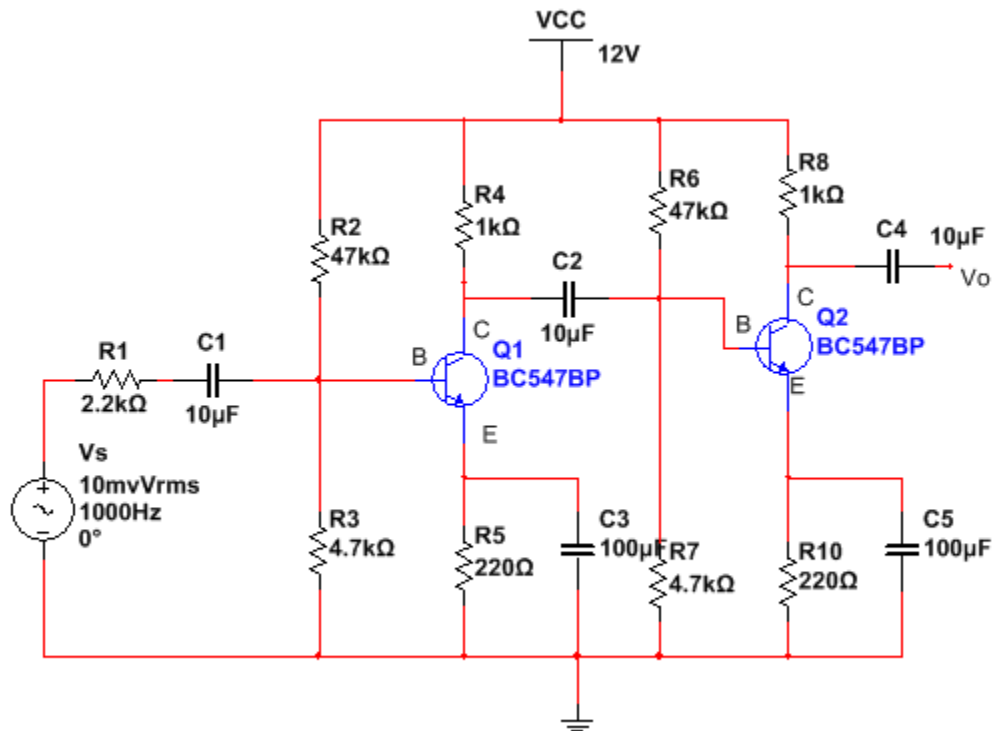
VCC
12V

R8
1kΩ

C4
10µF
Vo

R6
47kΩ

R4
1kΩ

R2
47kΩ

C2
10µF

C
Q2
B
BC547BP
E

C
Q1
B
BC547BP
E

R1
2.2kΩ

C1
10µF

Vs
10mvVrms
1000Hz
0°

+
-

R3
4.7kΩ

R5
220Ω

C3
100µF

R7
4.7kΩ

R10
220Ω

C5
100µF